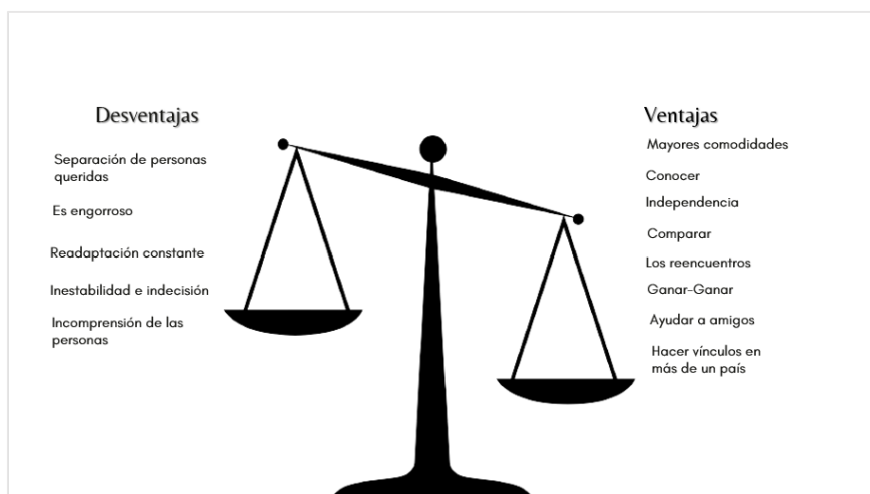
Desventajas

Separación de personas queridas

Es engorroso

Readaptación constante

Inestabilidad e indecisión

Incomprensión de las personas

Ventajas

Mayores comodidades

Conocer

Independencia

Comparar

Los reencuentros

Ganar-Ganar

Ayudar a amigos

Hacer vínculos en más de un país